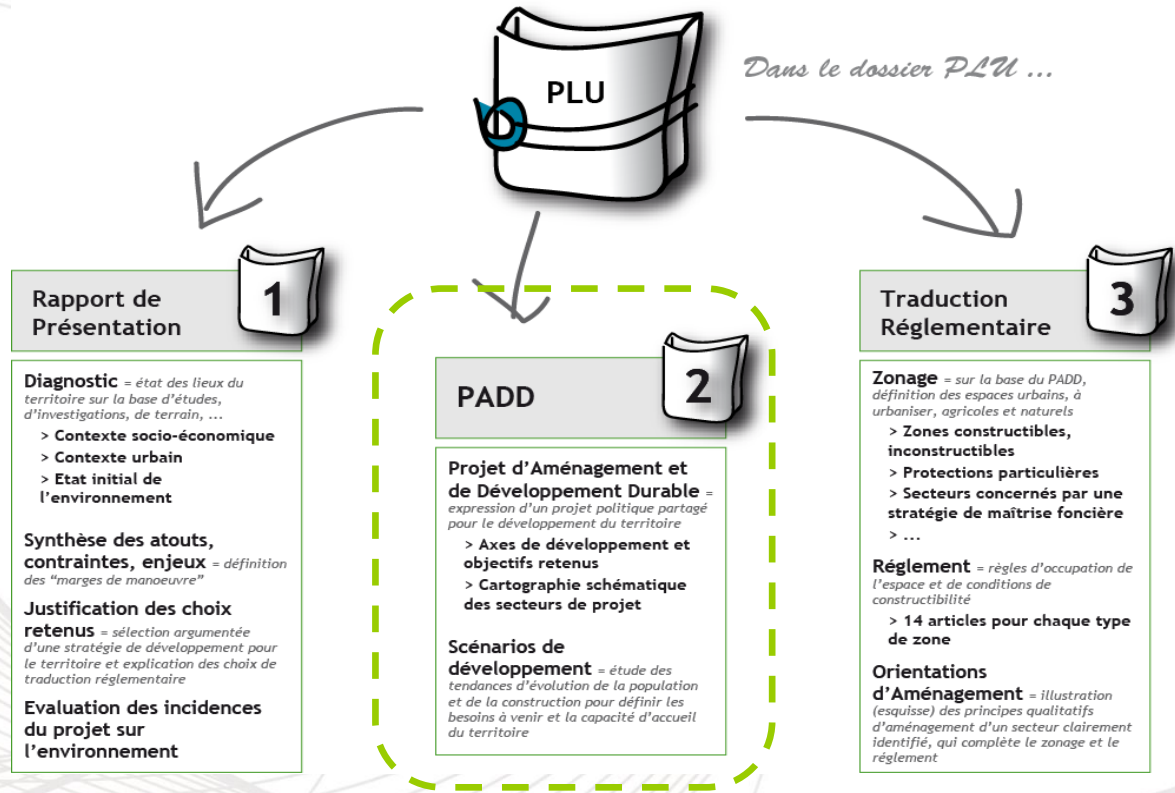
PLU

Dans le dossier PLU ...

Rapport de Présentation

1

Diagnostic = état des lieux du territoire sur la base d'études, d'investigations, de terrain, ...

> Contexte socio-économique
> Contexte urbain
> Etat initial de l'environnement

Synthèse des atouts, contraintes, enjeux = définition des "marges de manoeuvre"

Justification des choix retenus = sélection argumentée d'une stratégie de développement pour le territoire et explication des choix de traduction réglementaire

Evaluation des incidences du projet sur l'environnement

PADD

2

Projet d'Aménagement et de Développement Durable = expression d'un projet politique partagé pour le développement du territoire

> Axes de développement et objectifs retenus
> Cartographie schématique des secteurs de projet

Scénarios de développement = étude des tendances d'évolution de la population et de la construction pour définir les besoins à venir et la capacité d'accueil du territoire

Traduction Réglementaire

3

Zonage = sur la base du PADD, définition des espaces urbains, à urbaniser, agricoles et naturels

> Zones constructibles, inconstructibles
> Protections particulières
> Secteurs concernés par une stratégie de maîtrise foncière
> ...

Réglement = règles d'occupation de l'espace et de conditions de constructibilité

> 14 articles pour chaque type de zone

Orientations d'Aménagement = illustration (esquisse) des principes qualitatifs d'aménagement d'un secteur clairement identifié, qui complète le zonage et le règlement